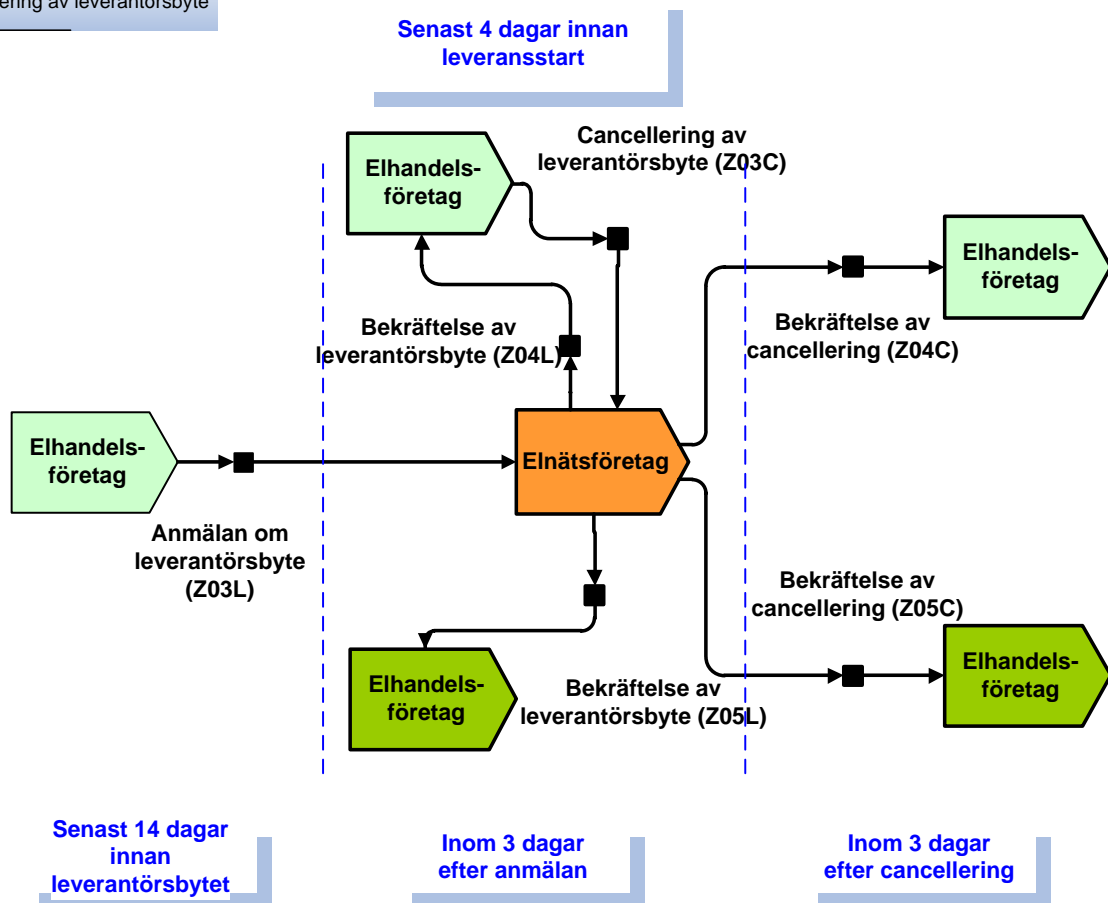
ering av leverantörsbyte

Senast 4 dagar innan leveransstart

Elhandels-företag

Cancellering av leverantörsbyte (Z03C)

Elhandels-företag

Bekräftelse av leverantörsbyte (Z04L)

Bekräftelse av cancellering (Z04C)

Elhandels-företag

Elnätsföretag

Anmälan om leverantörsbyte (Z03L)

Bekräftelse av cancellering (Z05C)

Elhandels-företag

Bekräftelse av leverantörsbyte (Z05L)

Elhandels-företag

Senast 14 dagar innan leverantörsbytet

Inom 3 dagar efter anmälan

Inom 3 dagar efter cancellering